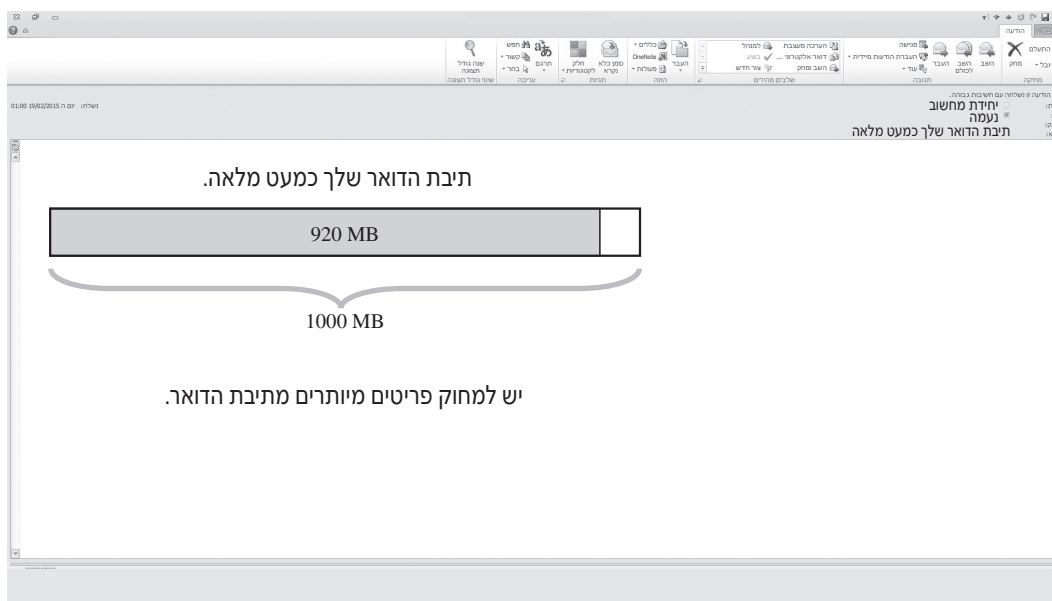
הודעה

התעלם
זבל
מחק
מחיקה

השב
השב לכולם
העבר
עוד
תגובה

פגישה
העברת הודעות מיידית
שלבים מהירים

הערכה מעצבת
דואר אלקטרוני ...
השב ומחק
למנהל
בוצע
צור חדש

העבר
כללים
OneNote
פעולות
העבר

סמן כלא נקרא
חלק לקטגוריות
תגיות

תרגם
חפש
קשור
בחר
עריכה

שנה גודל תצוגה
שינוי גודל תצוגה

הודעה זו נשלחה עם חשיבות גבוהה.
יחידת מחשוב
נעמה
תיבת הדואר שלך כמעט מלאה

נשלח: יום ה 19/02/2015 01:00

תיבת הדואר שלך כמעט מלאה.

920 MB

1000 MB

יש למחוק פריטים מיותרים מתיבת הדואר.